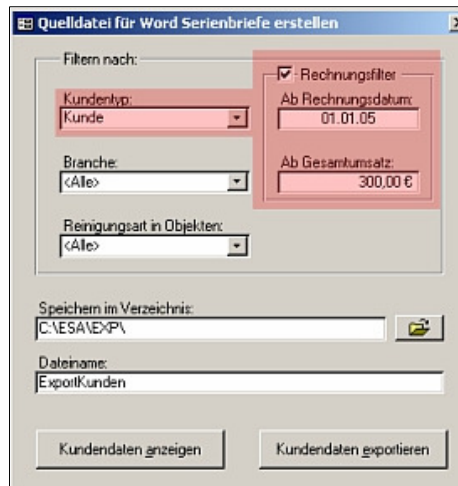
Quelldatei für Word Serienbriefe erstellen

Filtern nach:

Kundentyp:
Kunde

Branche:
<Alle>

Reinigungsart in Objekten:
<Alle>

Rechnungsfilter
Ab Rechnungsdatum:
01.01.05

Ab Gesamtumsatz:
300,00 €

Speichern im Verzeichnis:
C:\ESA\EXP\

Dateiname:
ExportKunden

Kundendaten anzeigen

Kundendaten exportieren